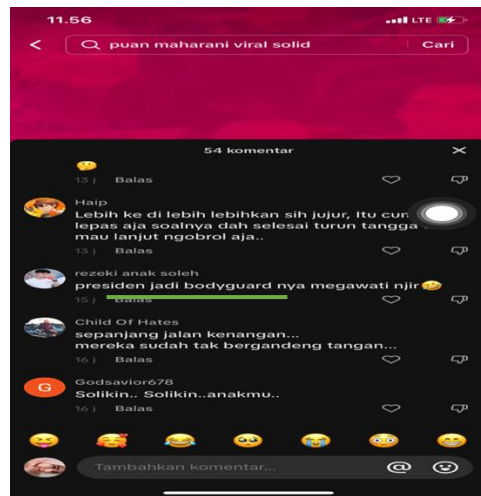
11.56

LTE

puan maharani viral solid

Cari

54 komentar

13 j Balas

Haip

Lebih ke di lebih lebihkan sih jujur, Itu cun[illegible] lepas aja soalnya dah selesai turun tangga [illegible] mau lanjut ngobrol aja..

13 j Balas

rezeki anak soleh

presiden jadi bodyguard nya megawati njir🤣

15 j Balas

Child Of Hates

sepanjang jalan kenangan... mereka sudah tak bergandeng tangan...

16 j Balas

Godsavior678

Solikin.. Solikin..anakmu..

16 j Balas

Tambahkan komentar...